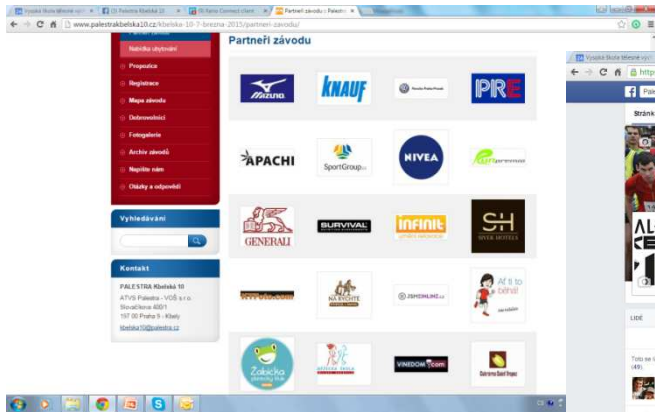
Vysoká škola tělesné výc | (3) Palestra Kbelská 10 | (3) Rámo Connect client | Partneři závodu :: Palestra

www.palestrakbelska10.cz/kbelska-10-7-brezna-2015/partneri-zavodu/

Nabídka ubytování
Propozice
Registrace
Mapa závodu
Dobrovolníci
Fotogalerie
Archiv závodů
Napište nám
Otázky a odpovědi

Vyhledávání

Kontakt
PALESTRA Kbelská 10
ATVS Palestra - VOŠ s.r.o.
Slovačíkova 400/1
197 00 Praha 9 - Kbely
kbelska10@palestra.cz

Partneři závodu

Mizuno
KNAUF
PRE
APACHI
SportGroup
NIVEA
GENERALI
SURVIVAL
INFINIT
SH SIVEK HOTELS
NA RYCHTĚ
JSHONLINE.cz
Ať ti to běhá!
Žabička
VINEDOM.com

Vysoká škola tělesné výc
Palestra
Stránk
LIDÉ
Toto se l
(49)